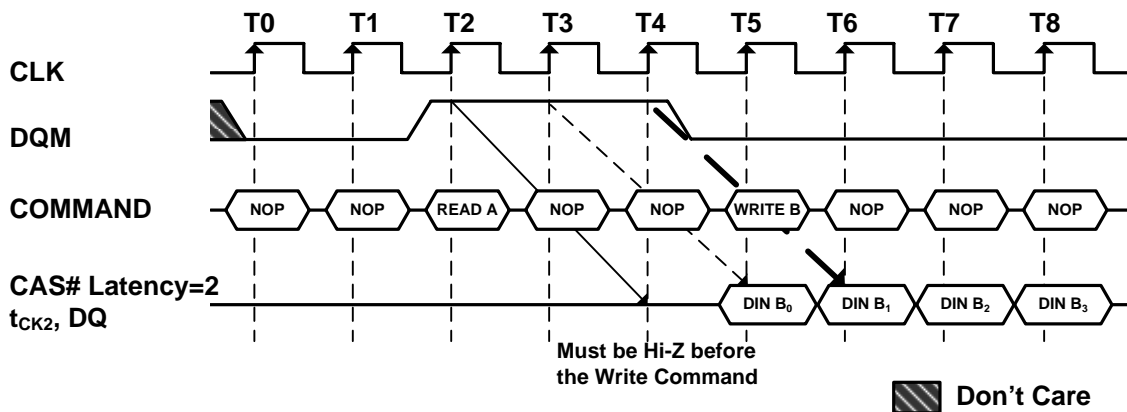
T0 T1 T2 T3 T4 T5 T6 T7 T8

CLK

DQM

COMMAND

NOP NOP READ A NOP NOP WRITE B NOP NOP NOP

CAS# Latency=2
$t_{CK2}$, DQ

DIN $B_0$ DIN $B_1$ DIN $B_2$ DIN $B_3$

Must be Hi-Z before the Write Command

Don't Care